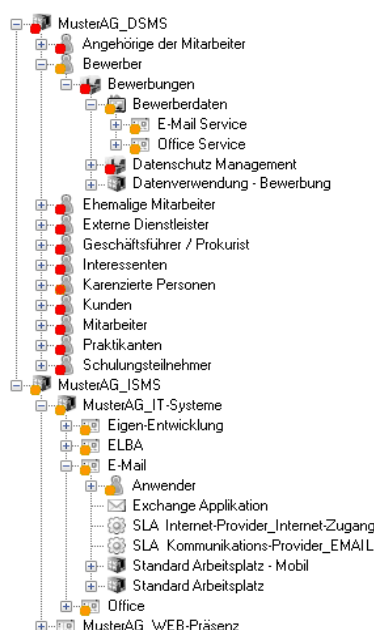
MusterAG_DSMS
Angehörige der Mitarbeiter
Bewerber
Bewerbungen
Bewerberdaten
E-Mail Service
Office Service
Datenschutz Management
Datenverwendung - Bewerbung
Ehemalige Mitarbeiter
Externe Dienstleister
Geschäftsführer / Prokurist
Interessenten
Karenzierte Personen
Kunden
Mitarbeiter
Praktikanten
Schulungsteilnehmer
MusterAG_ISMS
MusterAG_IT-Systeme
Eigen-Entwicklung
ELBA
E-Mail
Anwender
Exchange Applikation
SLA Internet-Provider_Internet-Zugang
SLA Kommunikations-Provider_EMAIL
Standard Arbeitsplatz - Mobil
Standard Arbeitsplatz
Office
MusterAG_WEB-Präsenz